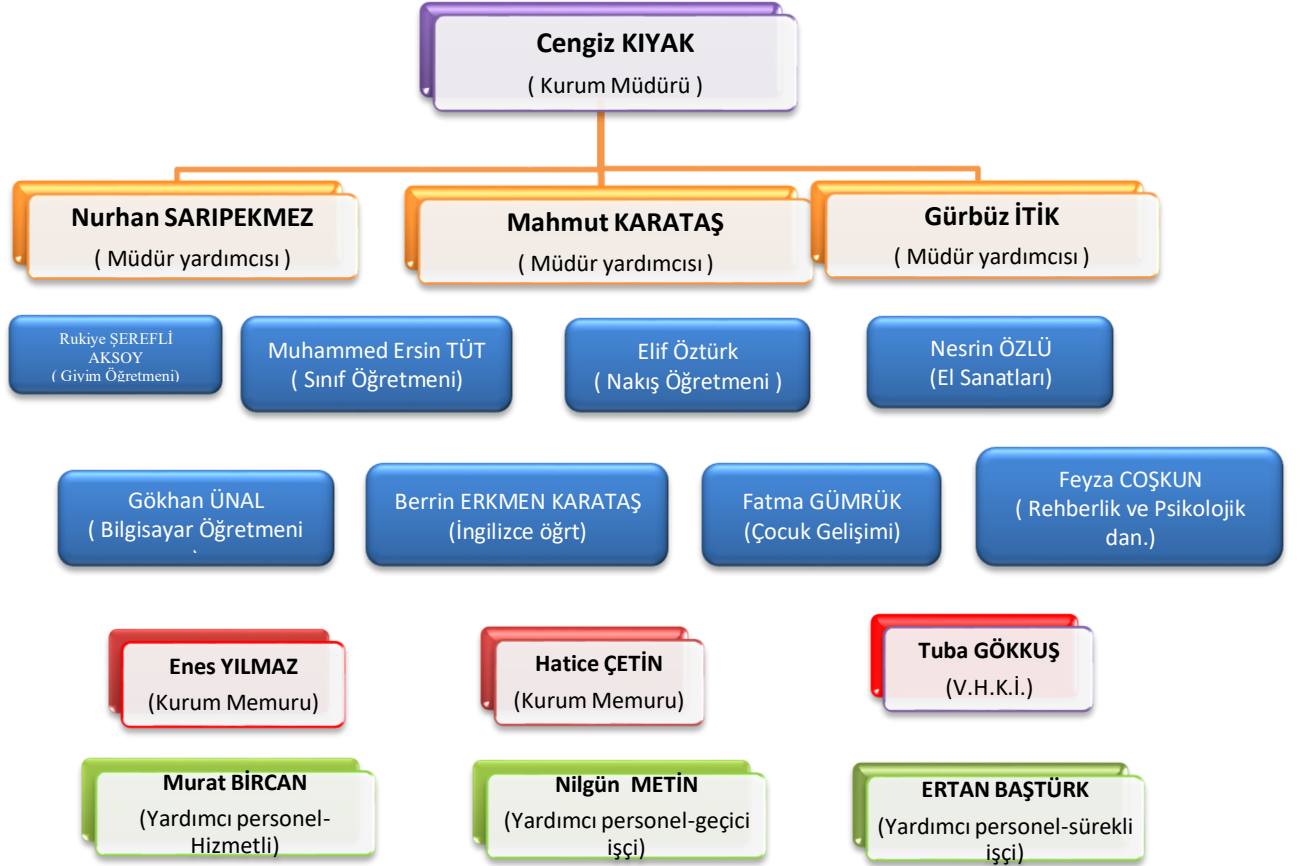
Cengiz KIYAK
( Kurum Müdürü )

Nurhan SARIPEKMEZ
( Müdür yardımcısı )

Mahmut KARATAŞ
( Müdür yardımcısı )

Gürbüz İTİK
( Müdür yardımcısı )

Rukiye ŞEREFLİ AKSOY
( Giyim Öğretmeni)

Muhammed Ersin TÜT
( Sınıf Öğretmeni)

Elif Öztürk
( Nakış Öğretmeni )

Nesrin ÖZLÜ
(El Sanatları)

Gökhan ÜNAL
( Bilgisayar Öğretmeni

Berrin ERKMEN KARATAŞ
(İngilizce öğrt)

Fatma GÜMRÜK
(Çocuk Gelişimi)

Feyza COŞKUN
( Rehberlik ve Psikolojik dan.)

Enes YILMAZ
(Kurum Memuru)

Hatice ÇETİN
(Kurum Memuru)

Tuba GÖKKUŞ
(V.H.K.İ.)

Murat BİRCAN
(Yardımcı personel-Hizmetli)

Nilgün METİN
(Yardımcı personel-geçici işçi)

ERTAN BAŞTÜRK
(Yardımcı personel-sürekli işçi)